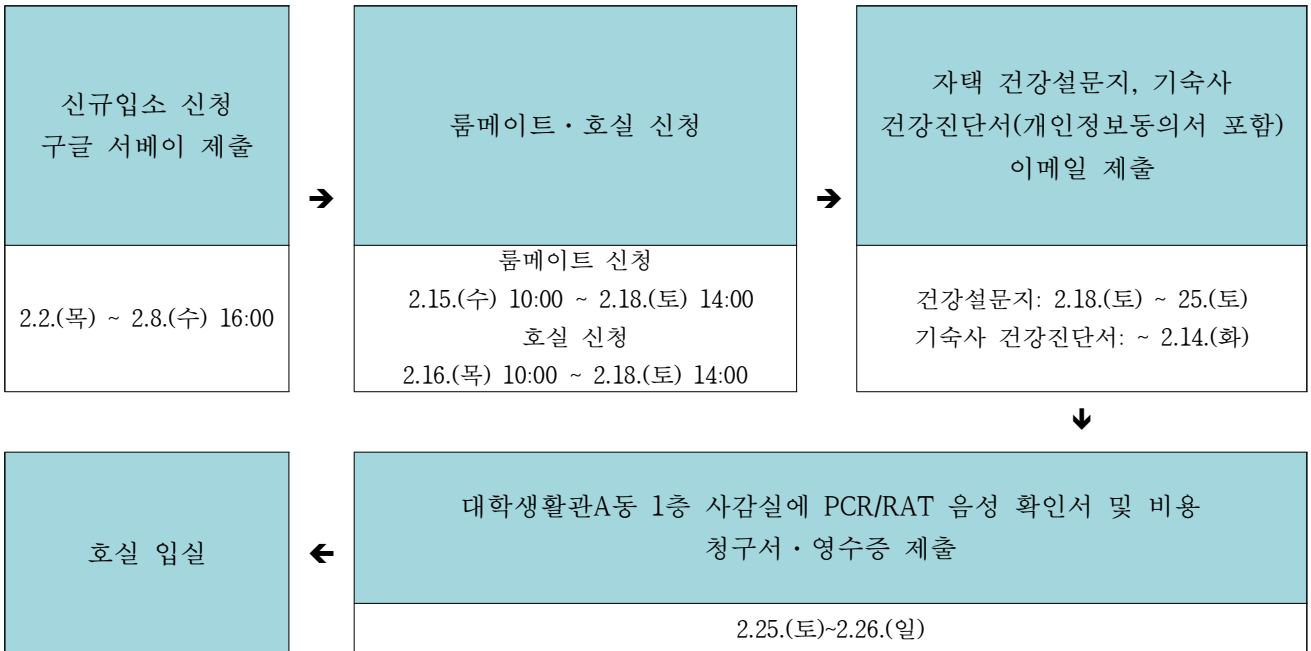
신규입소 신청
구글 서베이 제출

2.2.(목) ~ 2.8.(수) 16:00

➔

룸메이트 · 호실 신청

룸메이트 신청
2.15.(수) 10:00 ~ 2.18.(토) 14:00
호실 신청
2.16.(목) 10:00 ~ 2.18.(토) 14:00

➔

자택 건강설문지, 기숙사
건강진단서(개인정보동의서 포함)
이메일 제출

건강설문지: 2.18.(토) ~ 25.(토)
기숙사 건강진단서: ~ 2.14.(화)

➔

대학생활관A동 1층 사감실에 PCR/RAT 음성 확인서 및 비용
청구서 · 영수증 제출

2.25.(토)~2.26.(일)

➔

호실 입실